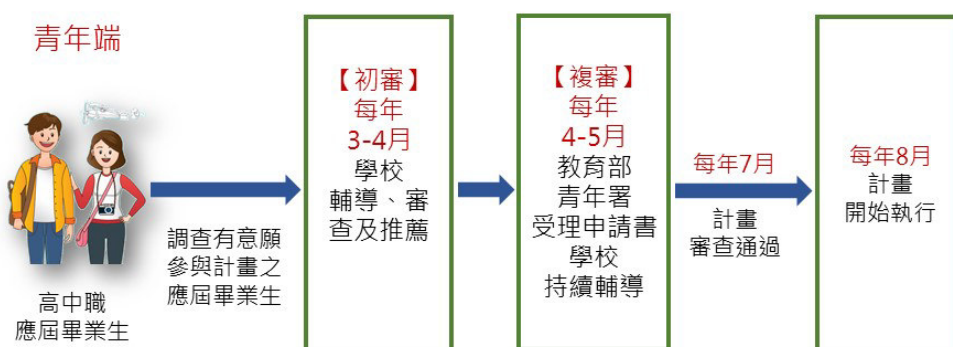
青年端

高中職
應屆畢業生

調查有意願
參與計畫之
應屆畢業生

【初審】
每年
3-4月
學校
輔導、審
查及推薦

【複審】
每年
4-5月
教育部
青年署
受理申請書
學校
持續輔導

每年7月

計畫
審查通過

每年8月
計畫
開始執行